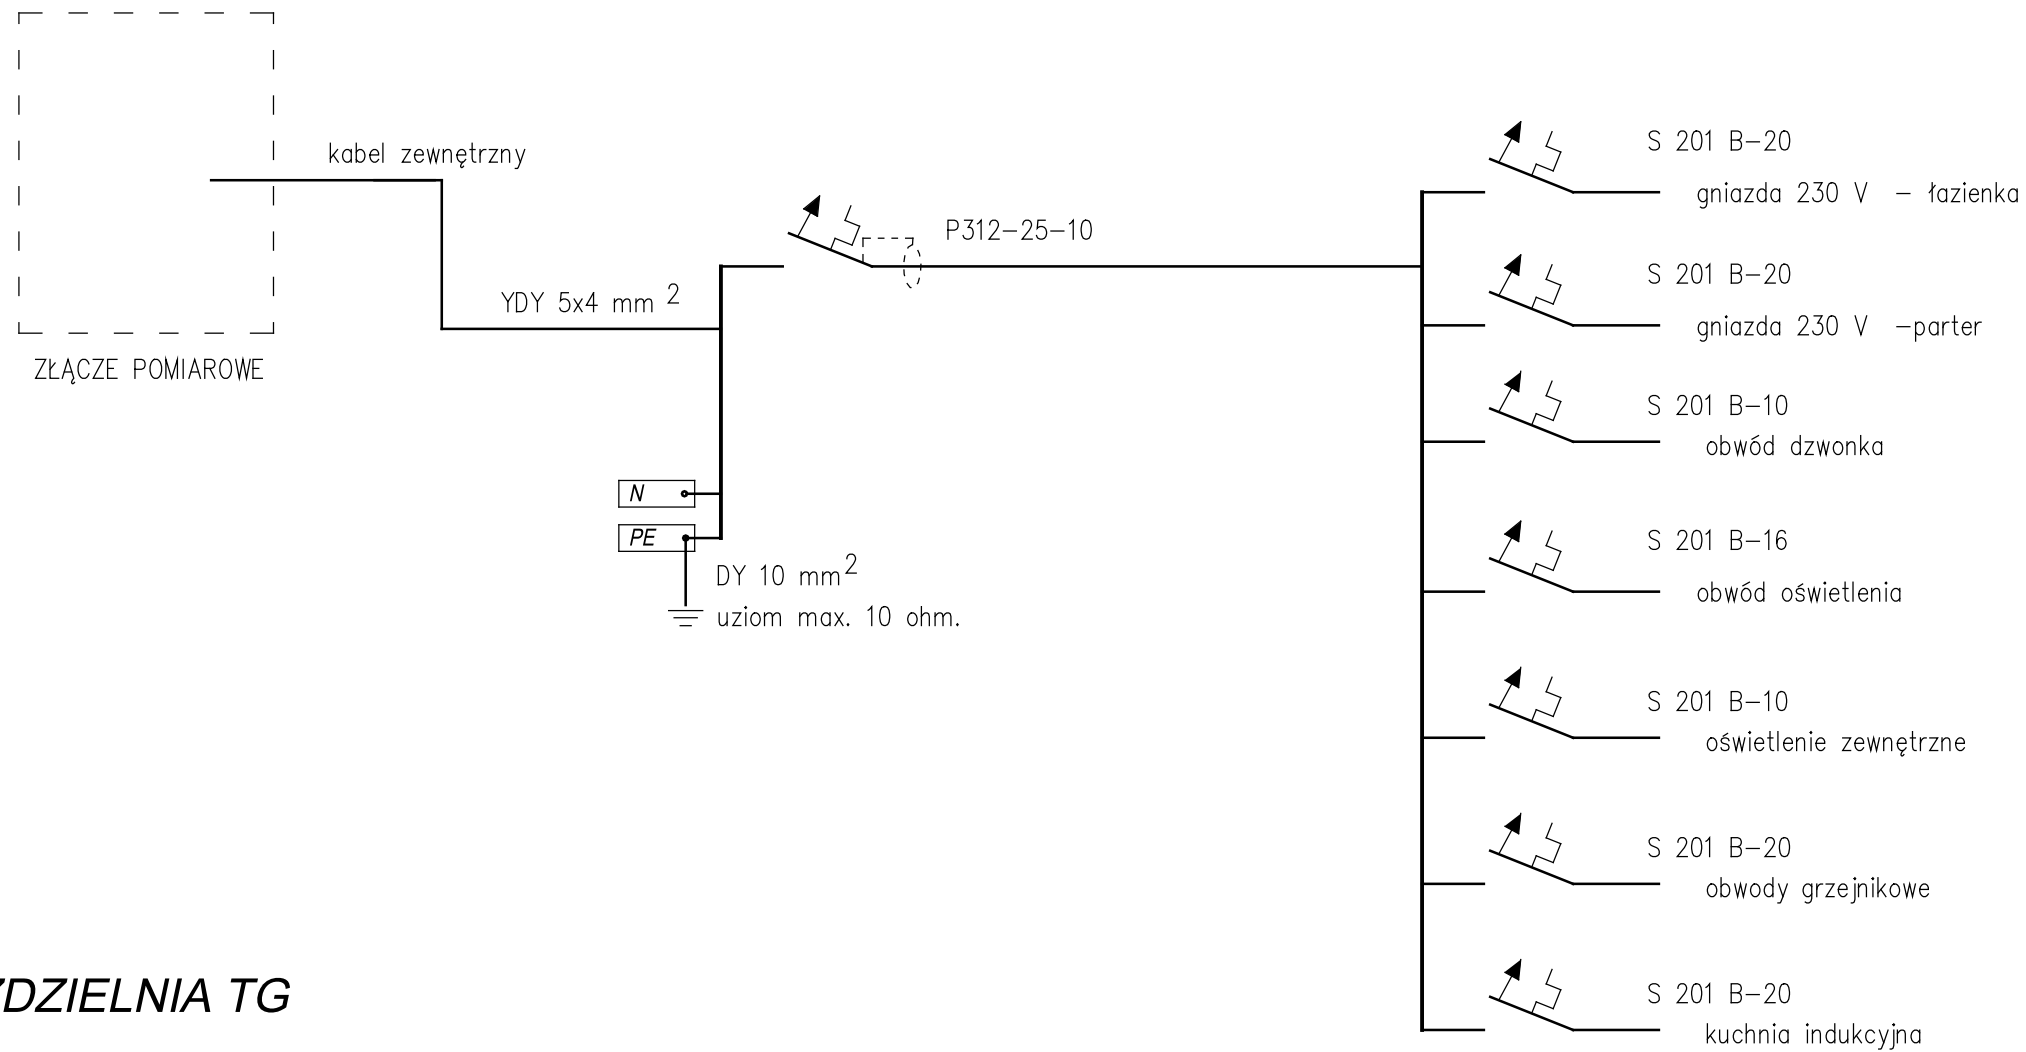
kabel zewnętrzny

ZŁĄCZE POMIAROWE

YDY 5x4 mm $^2$

P312–25–10

N

PE

DY 10 mm$^2$

uziom max. 10 ohm.

S 201 B–20
gniazda 230 V – łazienka

S 201 B–20
gniazda 230 V –parter

S 201 B–10
obwód dzwonka

S 201 B–16
obwód oświetlenia

S 201 B–10
oświetlenie zewnętrzne

S 201 B–20
obwody grzejnikowe

S 201 B–20
kuchnia indukcyjna

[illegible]DZIELNIA TG